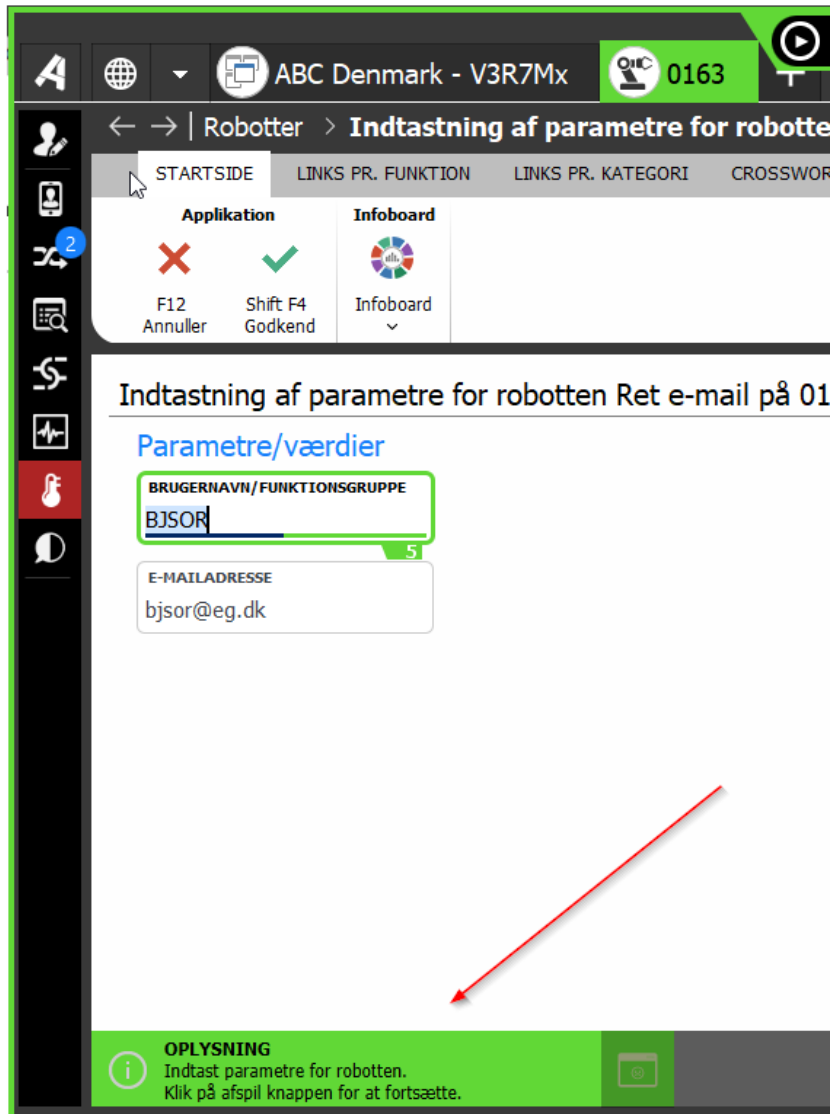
ABC Denmark - V3R7Mx
0163

← → | Robotter > Indtastning af parametre for robotte

STARTSIDE
LINKS PR. FUNKTION
LINKS PR. KATEGORI
CROSSWOR

Applikation
F12 Annuller
Shift F4 Godkend

Infoboard
Infoboard

2

Indtastning af parametre for robotten Ret e-mail på 01

Parametre/værdier

BRUGERNAVN/FUNKTIONSGRUPPE
BJSOR
5

E-MAILADRESSE
bjsor@eg.dk

OPLYSNING
Indtast parametre for robotten.
Klik på afspil knappen for at fortsætte.